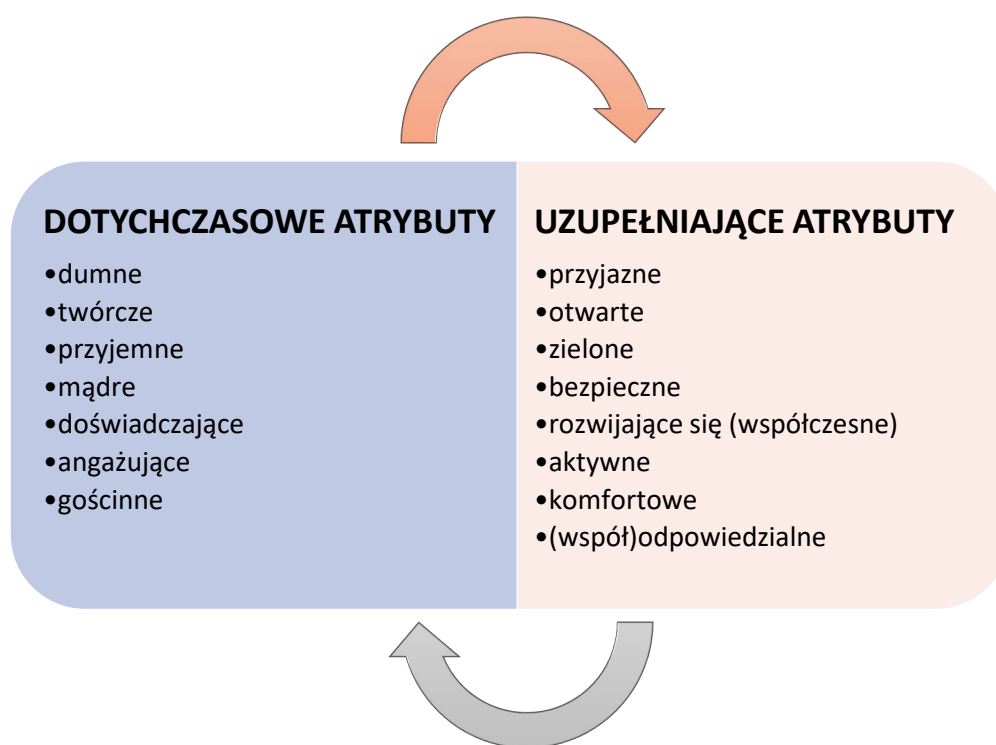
DOTYCHCZASOWE ATRYBUTY
•dumne
•twórcze
•przyjemne
•mądre
•doświadczające
•angażujące
•gościnne

UZUPEŁNIAJĄCE ATRYBUTY
•przyjazne
•otwarte
•zielone
•bezpieczne
•rozwijające się (współczesne)
•aktywne
•komfortowe
•(współ)odpowiedzialne